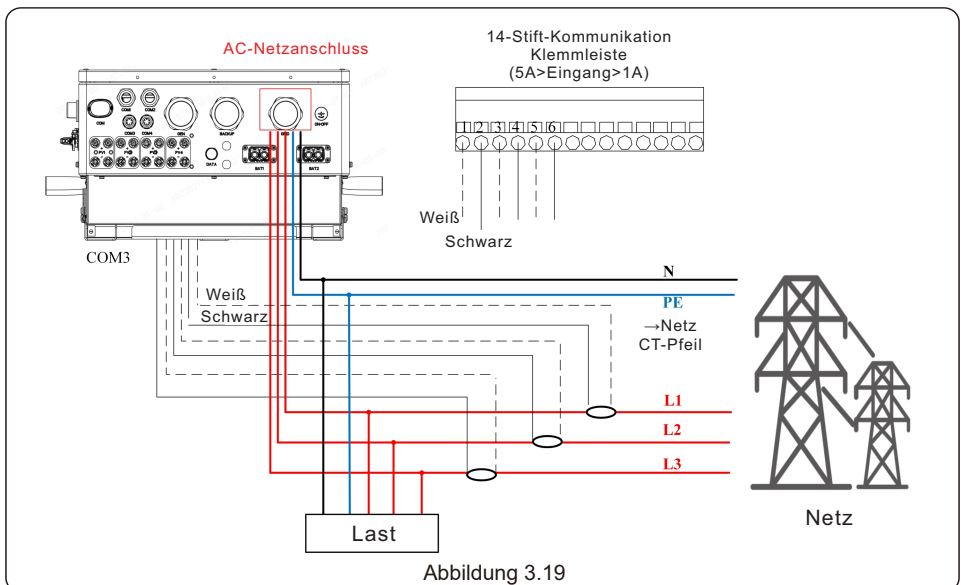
AC-Netzanschluss

14-Stift-Kommunikation
Klemmleiste
(5A>Eingang>1A)

COM
COM3
COM4
COM5
COM6
GEN
BACKUP
GRID
DATA
BAT1
BAT2
ON-OFF

1 2 3 4 5 6

Weiß
Schwarz

COM3

Weiß
Schwarz

N
PE
→Netz
CT-Pfeil

L1
L2
L3

Last

Netz

Abbildung 3.19